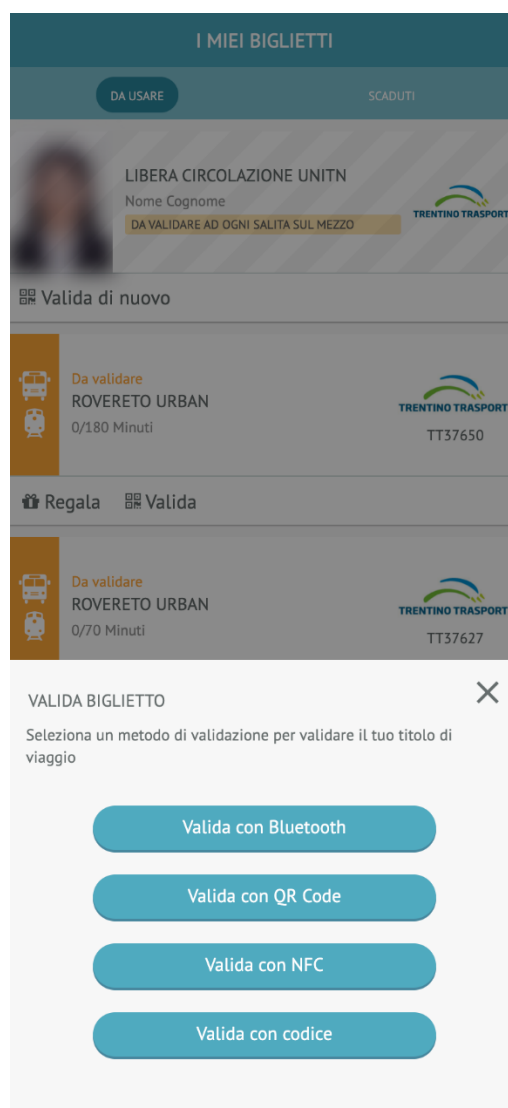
I MIEI BIGLIETTI

DA USARE

SCADUTI

LIBERA CIRCOLAZIONE UNITN

Nome Cognome

DA VALIDARE AD OGNI SALITA SUL MEZZO

TRENTINO TRASPORTI

Valida di nuovo

Da validare

ROVERETO URBAN

0/180 Minuti

TRENTINO TRASPORTI

TT37650

Regala

Valida

Da validare

ROVERETO URBAN

0/70 Minuti

TRENTINO TRASPORTI

TT37627

VALIDA BIGLIETTO

Seleziona un metodo di validazione per validare il tuo titolo di viaggio

Valida con Bluetooth

Valida con QR Code

Valida con NFC

Valida con codice